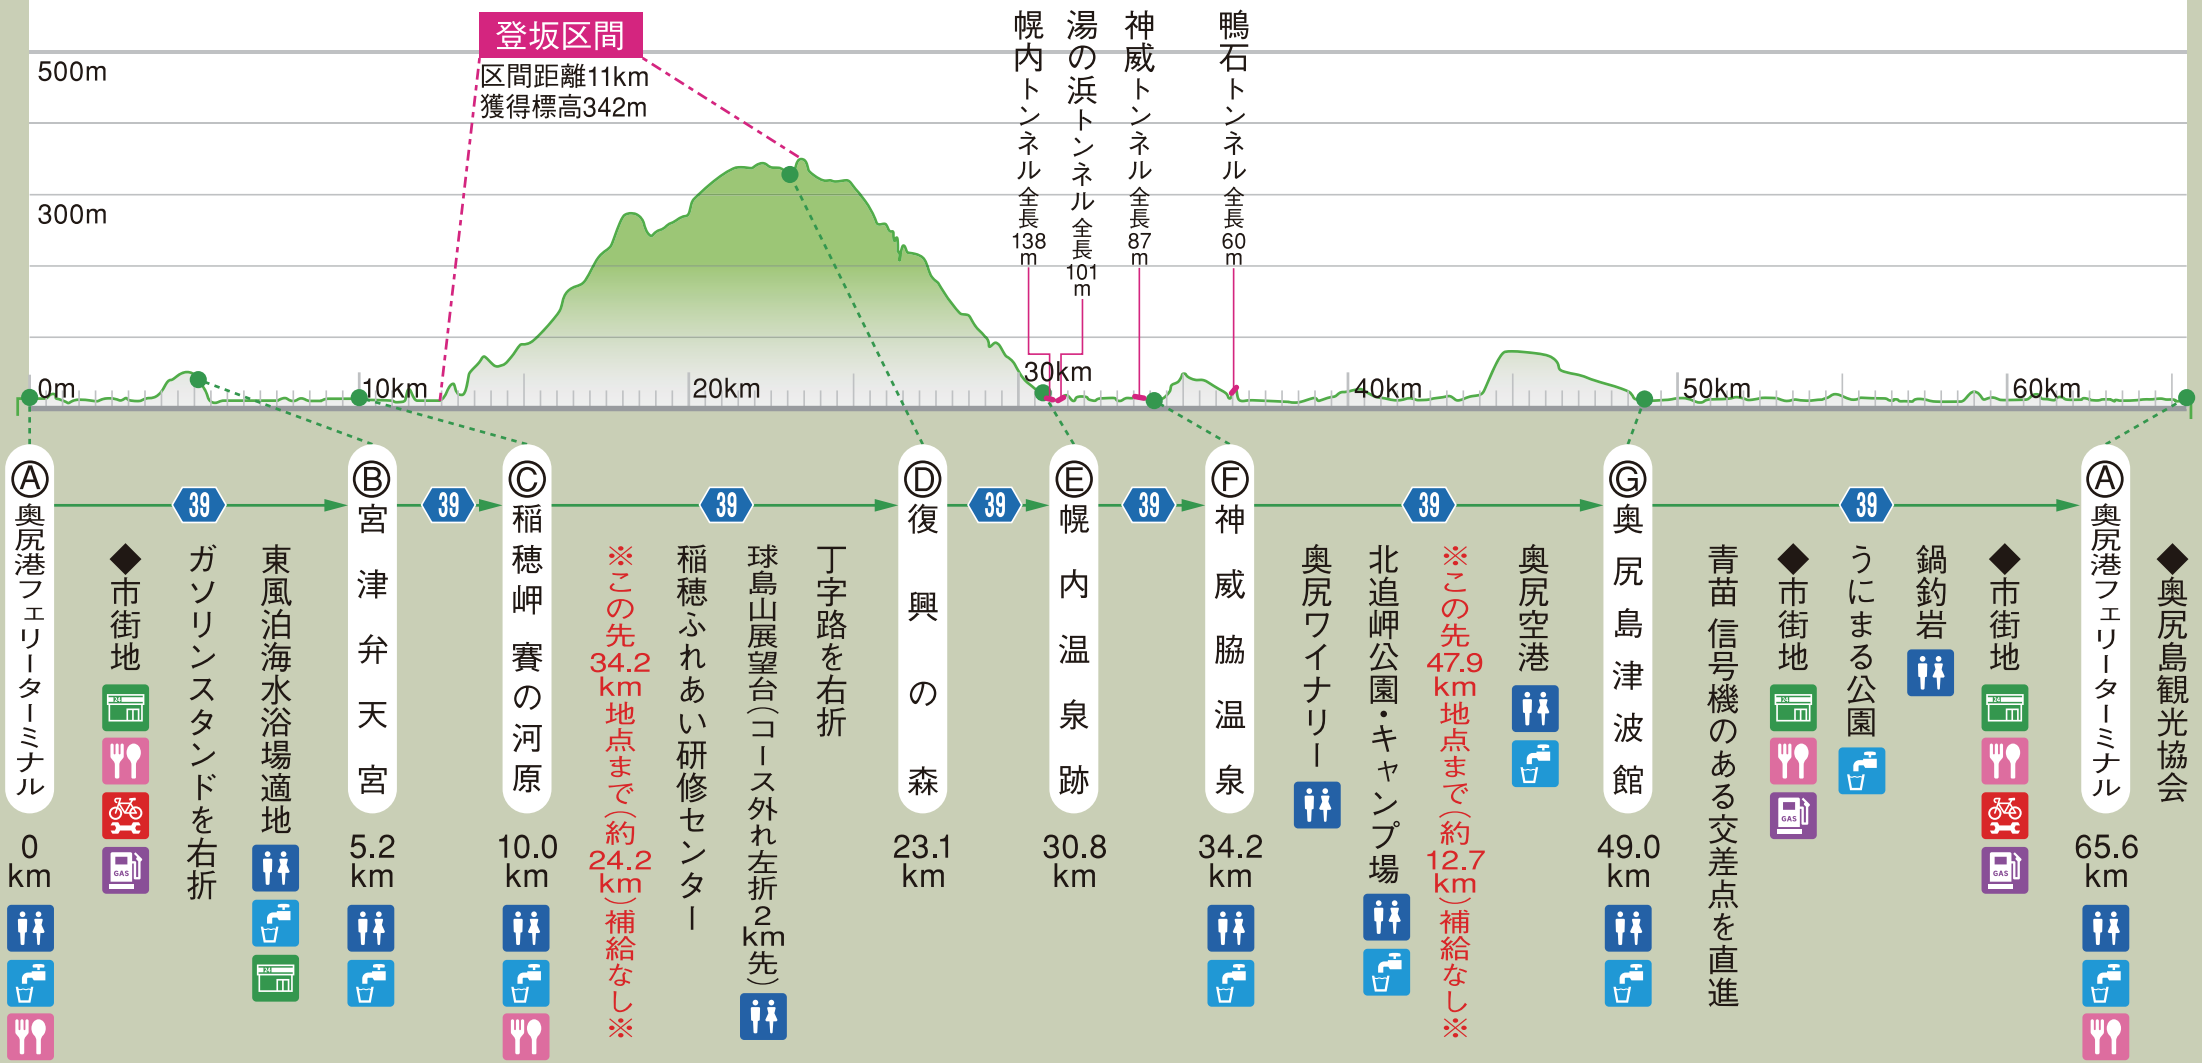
登坂区間
区間距離11km
獲得標高342m

500m
300m
0m
10km
20km
30km
40km
50km
60km

幌内トンネル全長138m
湯の浜トンネル全長101m
神威トンネル全長87m
鴨石トンネル全長60m

Ⓐ 奥尻港フェリーターミナル
0 km
39
◆市街地
ガソリンスタンドを右折
東風泊海水浴場適地
Ⓑ 宮津弁天宮
5.2 km
39
Ⓒ 稲穂岬 賽の河原
10.0 km
39
※この先34.2km地点まで(約24.2km)補給なし※
稲穂ふれあい研修センター
球島山展望台(コース外れ左折2km先)
丁字路を右折
Ⓓ 復興の森
23.1 km
39
Ⓔ 幌内温泉跡
30.8 km
39
Ⓕ 神威脇温泉
34.2 km
39
奥尻ワイナリー
北追岬公園・キャンプ場
※この先47.9km地点まで(約12.7km)補給なし※
奥尻空港
Ⓖ 奥尻島津波館
49.0 km
39
青苗信号機のある交差点を直進
◆市街地
うにまる公園
鍋釣岩
◆市街地
Ⓐ 奥尻港フェリーターミナル
65.6 km
◆奥尻島観光協会